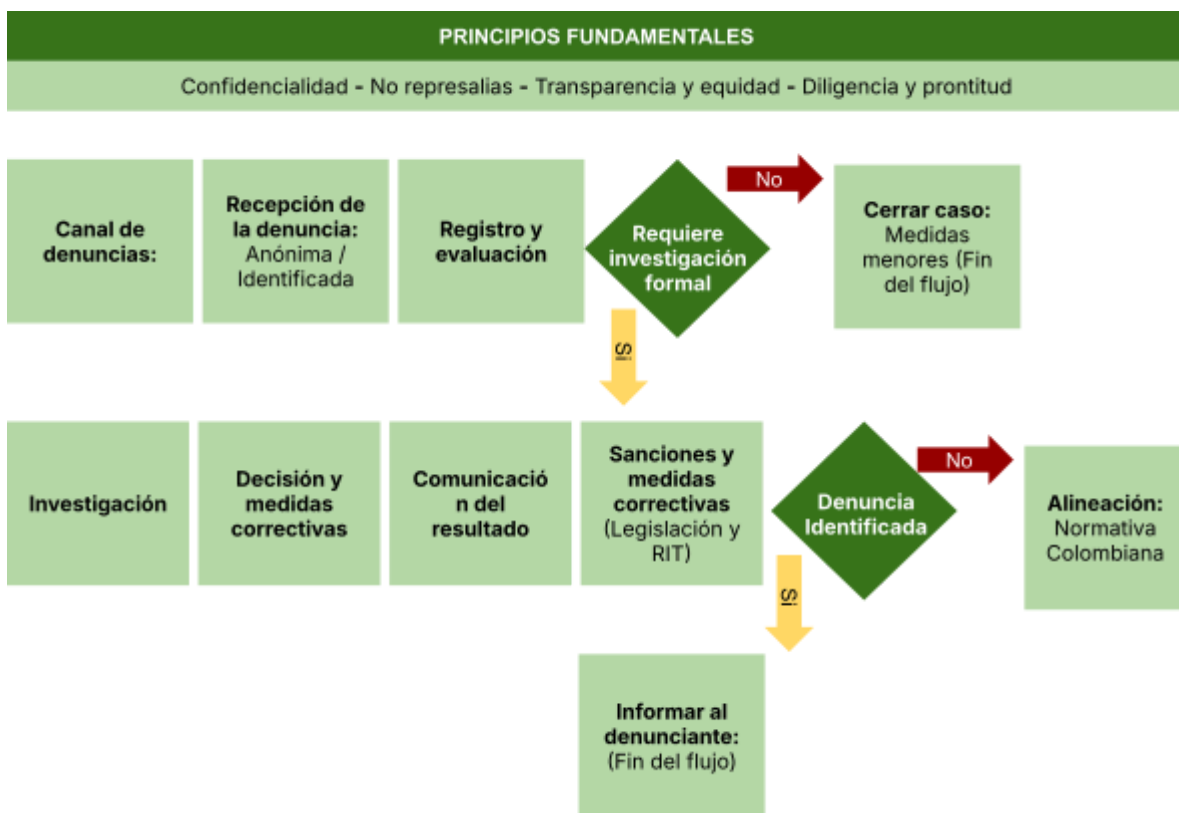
PRINCIPIOS FUNDAMENTALES

Confidencialidad - No represalias - Transparencia y equidad - Diligencia y prontitud

Canal de denuncias:

Recepción de la denuncia: Anónima / Identificada

Registro y evaluación

Requiere investigación formal

No

Cerrar caso: Medidas menores (Fin del flujo)

Sí

Investigación

Decisión y medidas correctivas

Comunicación del resultado

Sanciones y medidas correctivas (Legislación y RIT)

Denuncia Identificada

No

Alineación: Normativa Colombiana

Sí

Informar al denunciante: (Fin del flujo)